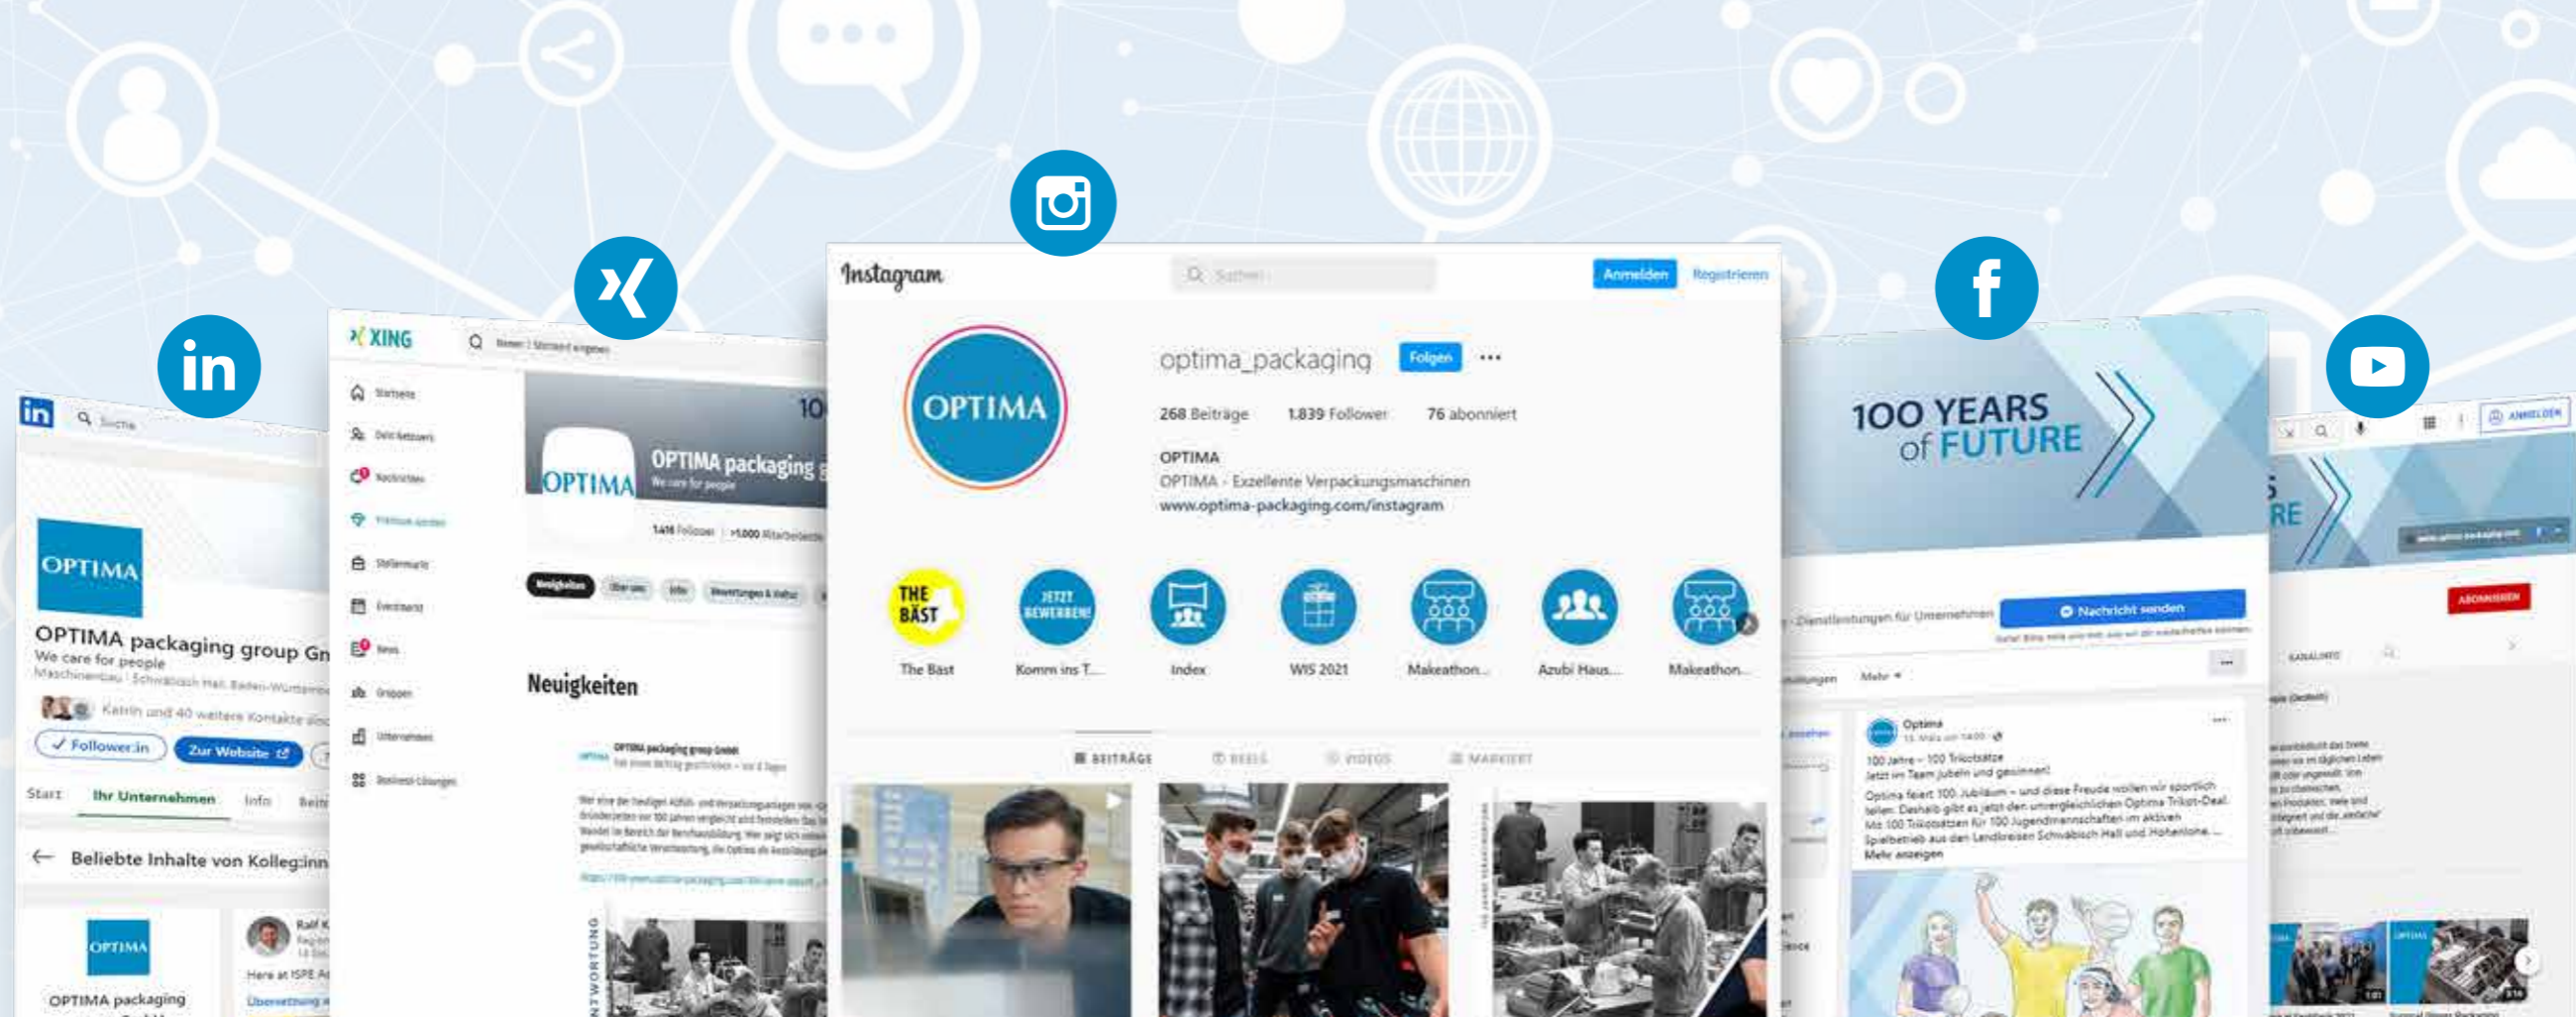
in

Suche

OPTIMA

OPTIMA packaging group Gn

We care for people

Maschinenbau · Schwäbisch Hall, Baden-Württemb

Katrin und 40 weitere Kontakte

✓ Follower:in

Zur Website

Start

Ihr Unternehmen

Info

Beit

← Beliebte Inhalte von Kolleg:inn

OPTIMA

OPTIMA packaging

Ralf K

Here at ISPE A

Übersetzung

XING

Startseite

Dein Netzwerk

Nachrichten

Premium werden

Stellenmarkt

Events

News

Gruppen

Unternehmen

Business-Lösungen

10

OPTIMA

OPTIMA packaging

We care for people

1.416 Follower · >1.000 Mitarbeitende

Neuigkeiten

Über uns

Info

Bewertungen & Kultur

Neuigkeiten

OPTIMA packaging group GmbH

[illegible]

NTWORTUNG

Instagram

Suchen

Anmelden

Registrieren

optima_packaging

Folgen

268 Beiträge

1.839 Follower

76 abonniert

OPTIMA

OPTIMA - Exzellente Verpackungsmaschinen

www.optima-packaging.com/instagram

THE BÄST

JETZT BEWERBEN!

The Bäst

Komm ins T...

Index

WIS 2021

Makeathon...

Azubi Haus...

Makeathon...

BEITRÄGE

REELS

VIDEOS

MARKIERT

100 YEARS of FUTURE

Dienstleistungen für Unternehmen

Nachricht senden

Mehr

Optima

100 Jahre – 100 Trikotsätze

Jetzt im Team jubeln und gewinnen!

Optima feiert 100. Jubiläum – und diese Freude wollen wir sportlich teilen: Deshalb gibt es jetzt den unvergleichlichen Optima Trikot-Deal. Mit 100 Trikotsätzen für 100 Jugendmannschaften im aktiven Spielbetrieb aus den Landkreisen Schwäbisch Hall und Hohenlohe. ...

Mehr anzeigen

ANMELDEN

RE

ABONNIEREN

KANALINFO